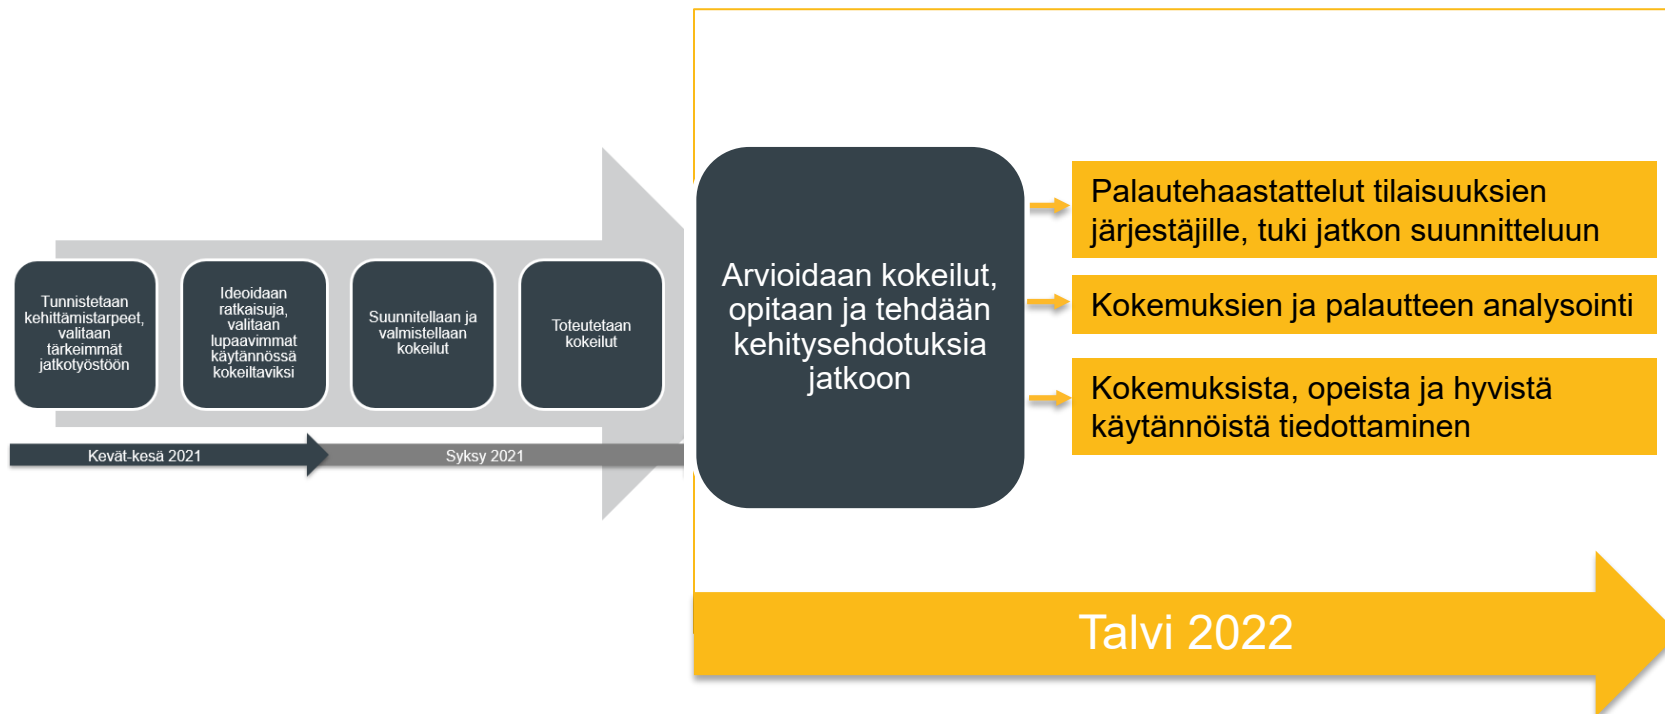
Tunnistetaan kehittämistarpeet, valitaan tärkeimmät jatkotyöstöön

Ideoidaan ratkaisuja, valitaan lupaavimmat käytännössä kokeiltaviksi

Suunnitellaan ja valmistellaan kokeilut

Toteutetaan kokeilut

Kevät-kesä 2021

Syksy 2021

Arvioidaan kokeilut, opitaan ja tehdään kehitysehdotuksia jatkoon

Palautehaastattelut tilaisuuksien järjestäjille, tuki jatkon suunnitteluun

Kokemuksien ja palautteen analysointi

Kokemuksista, opeista ja hyvistä käytännöistä tiedottaminen

Talvi 2022